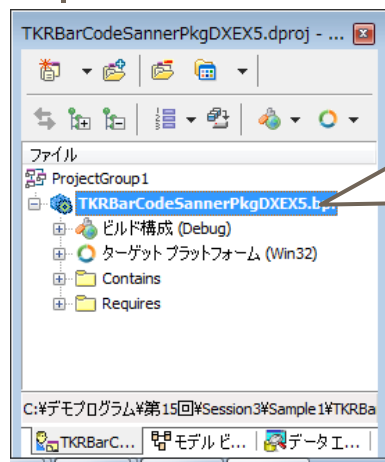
TKRBarCodeSannerPkgDXEX5.dproj - ...

ファイル

ProjectGroup1

TKRBarCodeSannerPkgDXEX5.b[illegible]

ビルド構成 (Debug)

ターゲット プラットフォーム (Win32)

Contains

Requires

C:¥デモプログラム¥第15回¥Session3¥Sample1¥TKRBa

TKRBarC... | モデル ビ... | データ エ...